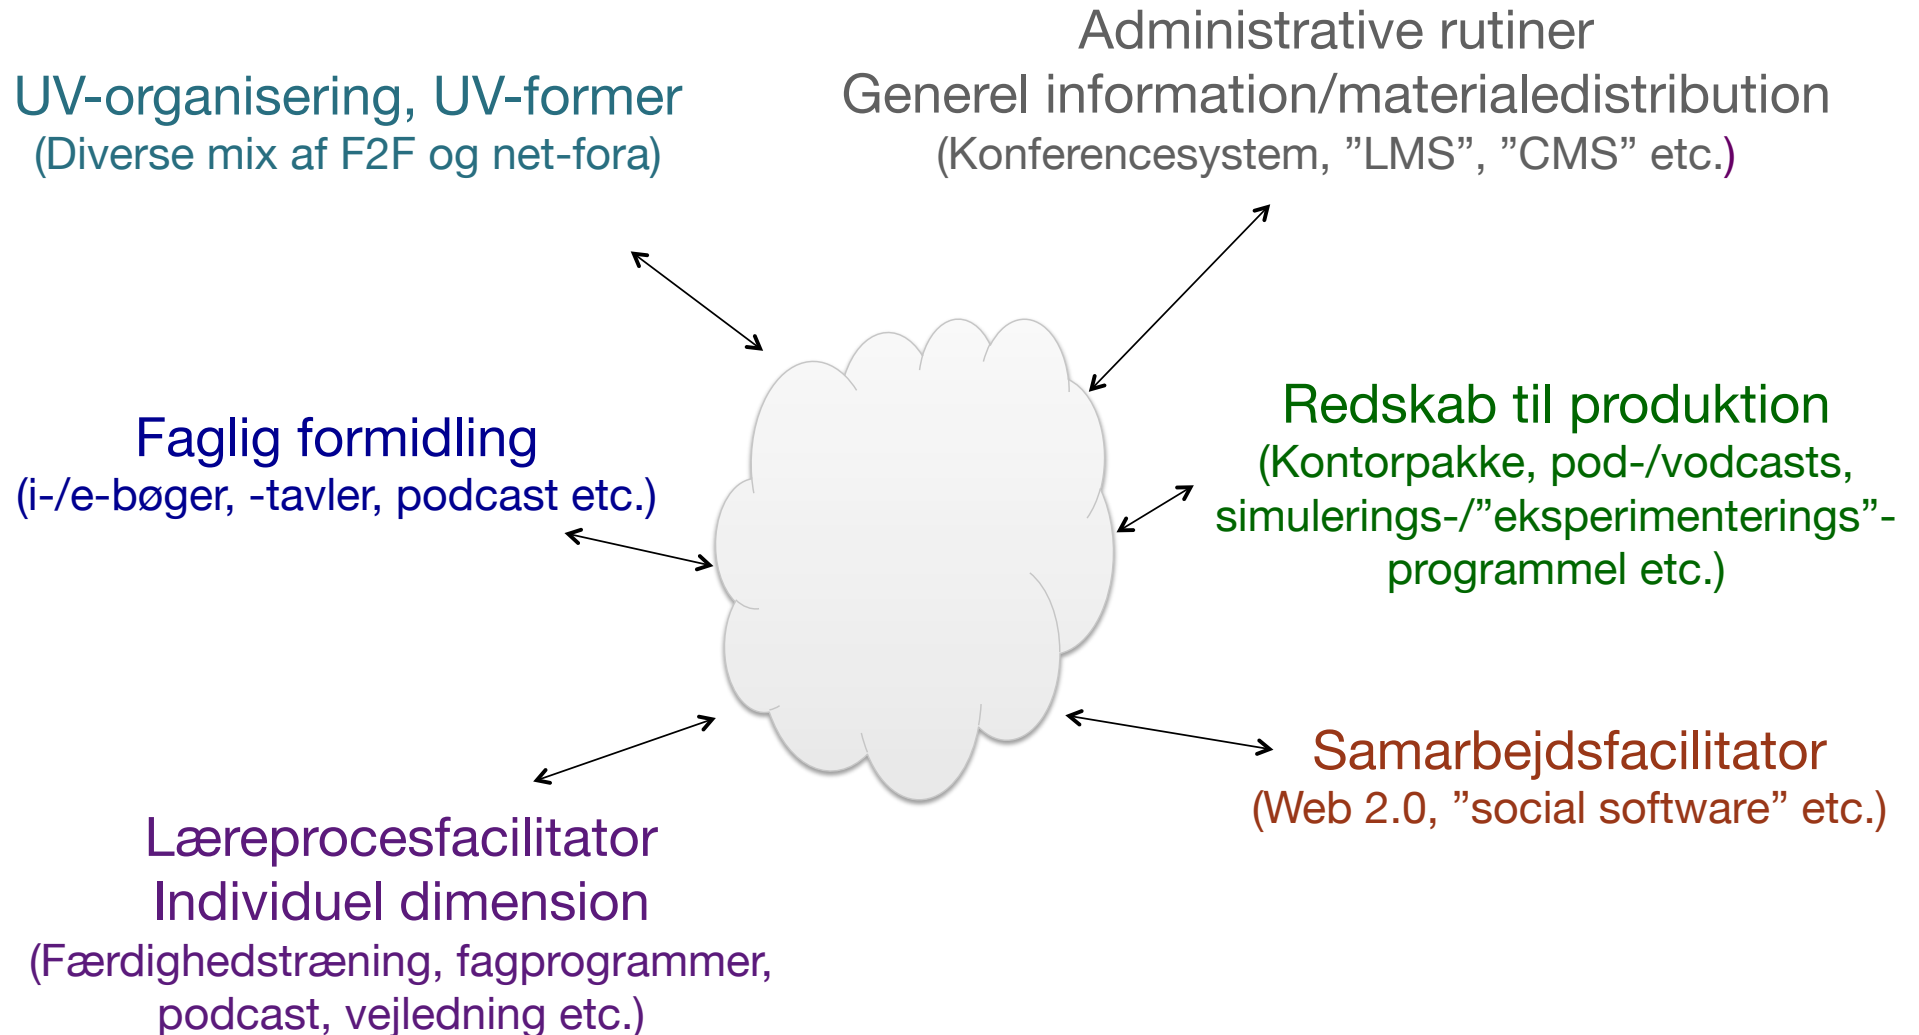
Administrative rutiner
Generel information/materialedistribution
(Konferencesystem, ”LMS”, ”CMS” etc.)

UV-organisering, UV-former
(Diverse mix af F2F og net-fora)

Faglig formidling
(i-/e-bøger, -tavler, podcast etc.)

Redskab til produktion
(Kontorpakke, pod-/vodcasts, simulerings-/”eksperimenterings”-programmel etc.)

Samarbejdsfacilitator
(Web 2.0, ”social software” etc.)

Læreprocesfacilitator
Individuel dimension
(Færdighedstræning, fagprogrammer, podcast, vejledning etc.)